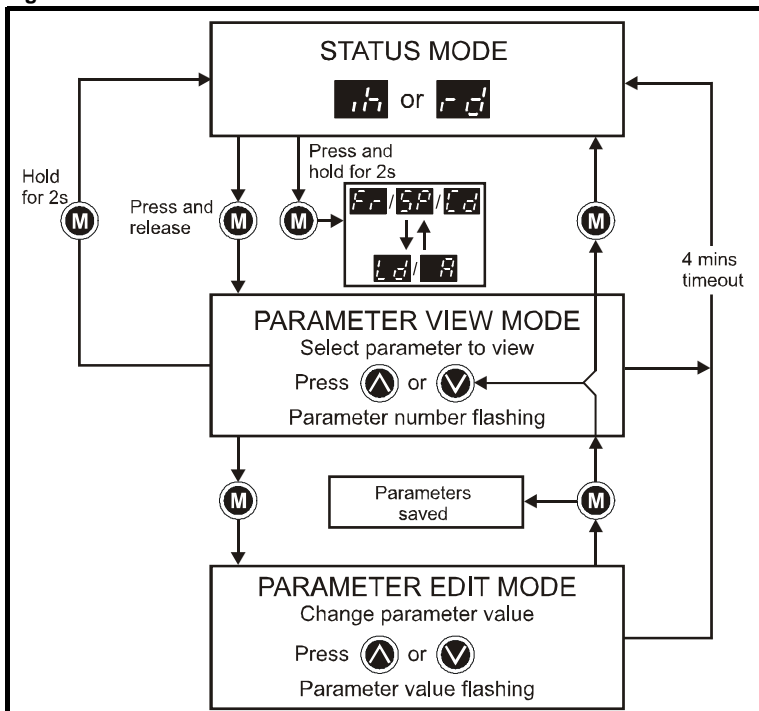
STATUS MODE

ih or rd

Hold for 2s

M

Press and release

M

Press and hold for 2s

M

Fr / SP / Cd

Ld / A

M

4 mins timeout

PARAMETER VIEW MODE

Select parameter to view

Press or

Parameter number flashing

M

Parameters saved

M

PARAMETER EDIT MODE

Change parameter value

Press or

Parameter value flashing